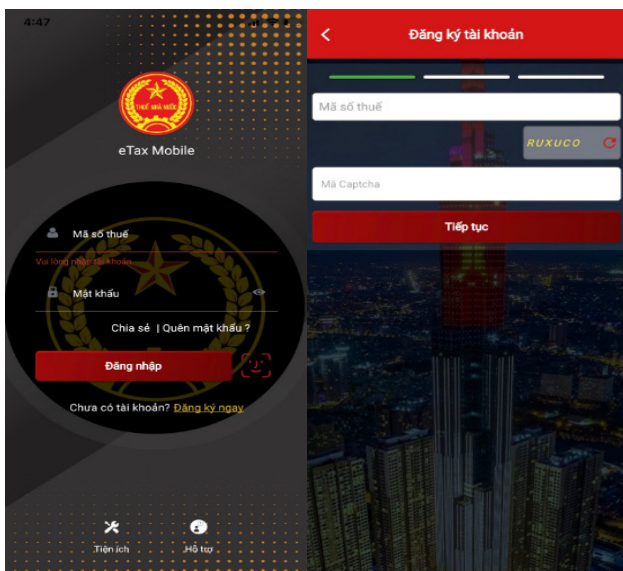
4:47

THUẾ NHÀ NƯỚC

eTax Mobile

Mã số thuế

Vui lòng nhập tài khoản

Mật khẩu

Chia sẻ | Quên mật khẩu ?

Đăng nhập

Chưa có tài khoản? Đăng ký ngay

Tiện ích

Hỗ trợ

Đăng ký tài khoản

Mã số thuế

RUXUCO

Mã Captcha

Tiếp tục